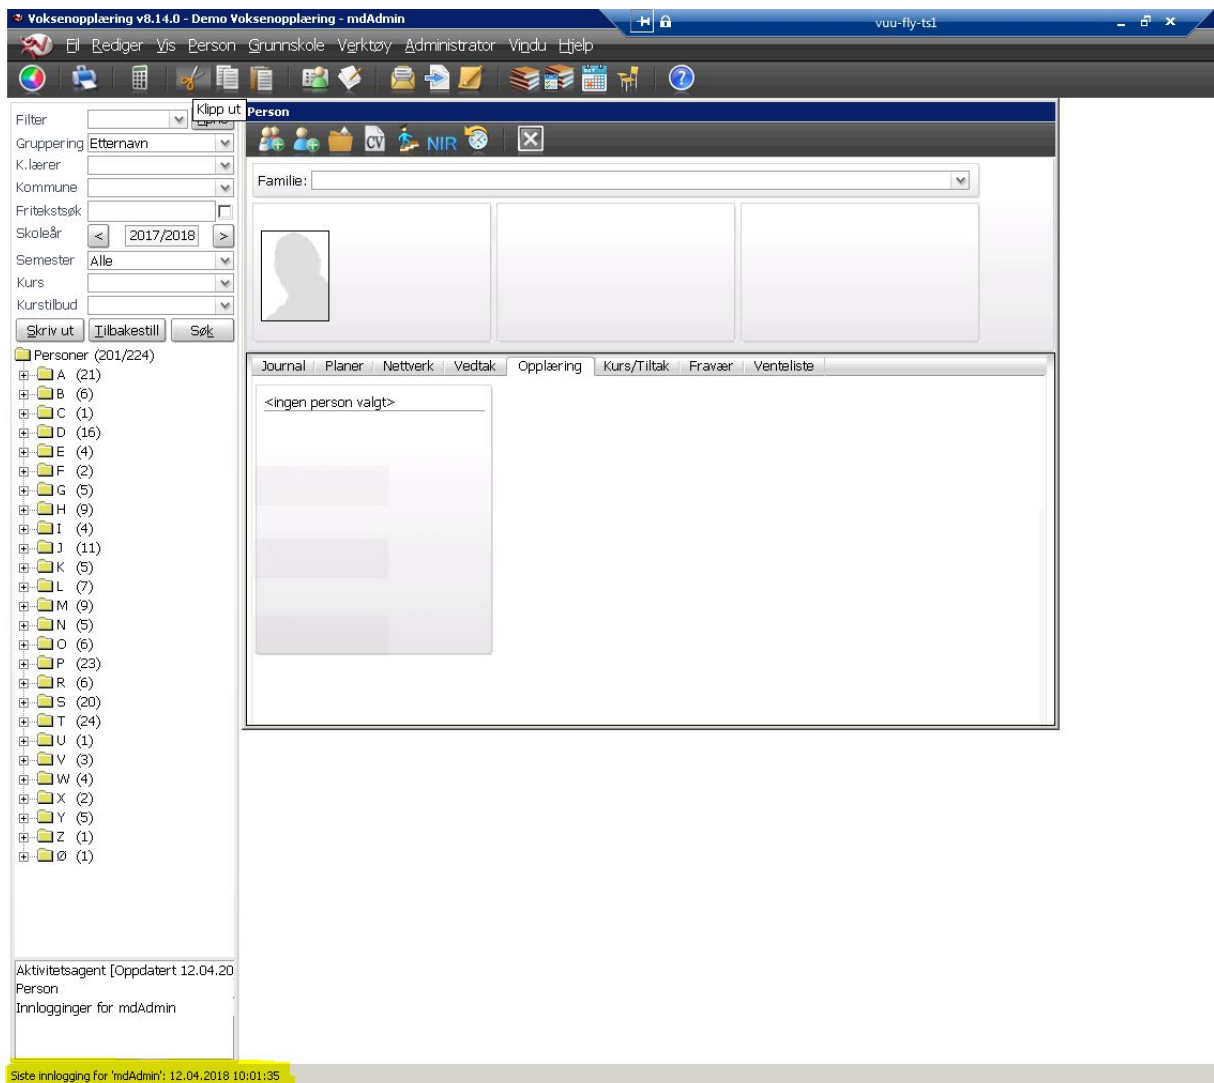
Voksenopplæring v8.14.0 - Demo Voksenopplæring - mdAdmin
vuu-fly-ts1

Fil Rediger Vis Person Grunnskole Verktøy Administrator Vindu Hjelp

Klipp ut

Filter
Gruppering Etternavn
K.lærer
Kommune
Fritekstsøk
Skoleår < 2017/2018 >
Semester Alle
Kurs
Kurstilbud
Skriv ut Tilbakestill Søk

Personer (201/224)
A (21)
B (6)
C (1)
D (16)
E (4)
F (2)
G (5)
H (9)
I (4)
J (11)
K (5)
L (7)
M (9)
N (5)
O (6)
P (23)
R (6)
S (20)
T (24)
U (1)
V (3)
W (4)
X (2)
Y (5)
Z (1)
Ø (1)

Aktivitetsagent [Oppdatert 12.04.20
Person
Innlogginger for mdAdmin

Person
CV NIR
Familie:

Journal | Planer | Nettverk | Vedtak | Opplæring | Kurs/Tiltak | Fravær | Venteliste

<ingen person valgt>

Siste innlogging for 'mdAdmin': 12.04.2018 10:01:35